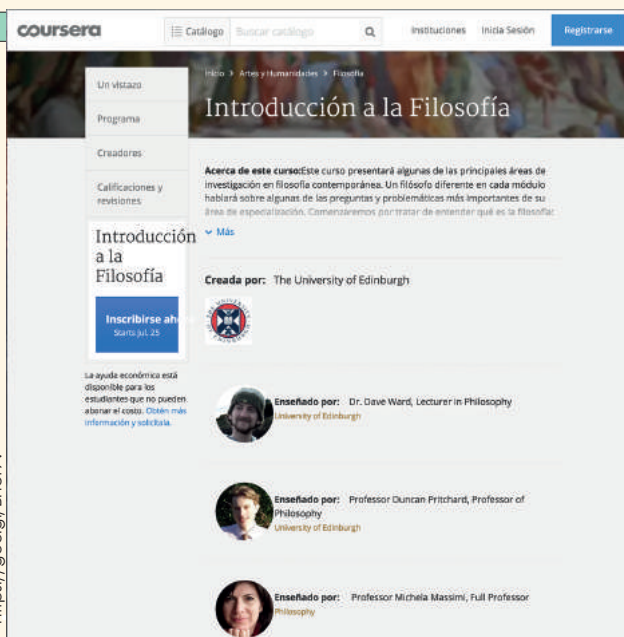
coursera
Catálogo
Buscar catálogo
Instituciones
Inicia Sesión
Registrarse

Un vistazo
Programa
Creadores
Calificaciones y revisiones

Introducción a la Filosofía
Inscribirse ah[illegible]
Starts jul. 25

La ayuda económica está disponible para los estudiantes que no pueden abonar el costo. Obtén más información y solicitala.

Inicio > Artes y Humanidades > Filosofía
Introducción a la Filosofía

Acerca de este curso: Este curso presentará algunas de las principales áreas de investigación en filosofía contemporánea. Un filósofo diferente en cada módulo hablará sobre algunas de las preguntas y problemáticas más importantes de su área de especialización. Comenzaremos por tratar de entender qué es la filosofía:
Más

Creada por: The University of Edinburgh

Enseñado por: Dr. Dave Ward, Lecturer in Philosophy
University of Edinburgh

Enseñado por: Professor Duncan Pritchard, Professor of Philosophy
University of Edinburgh

Enseñado por: Professor Michela Massimi, Full Professor
Philosophy